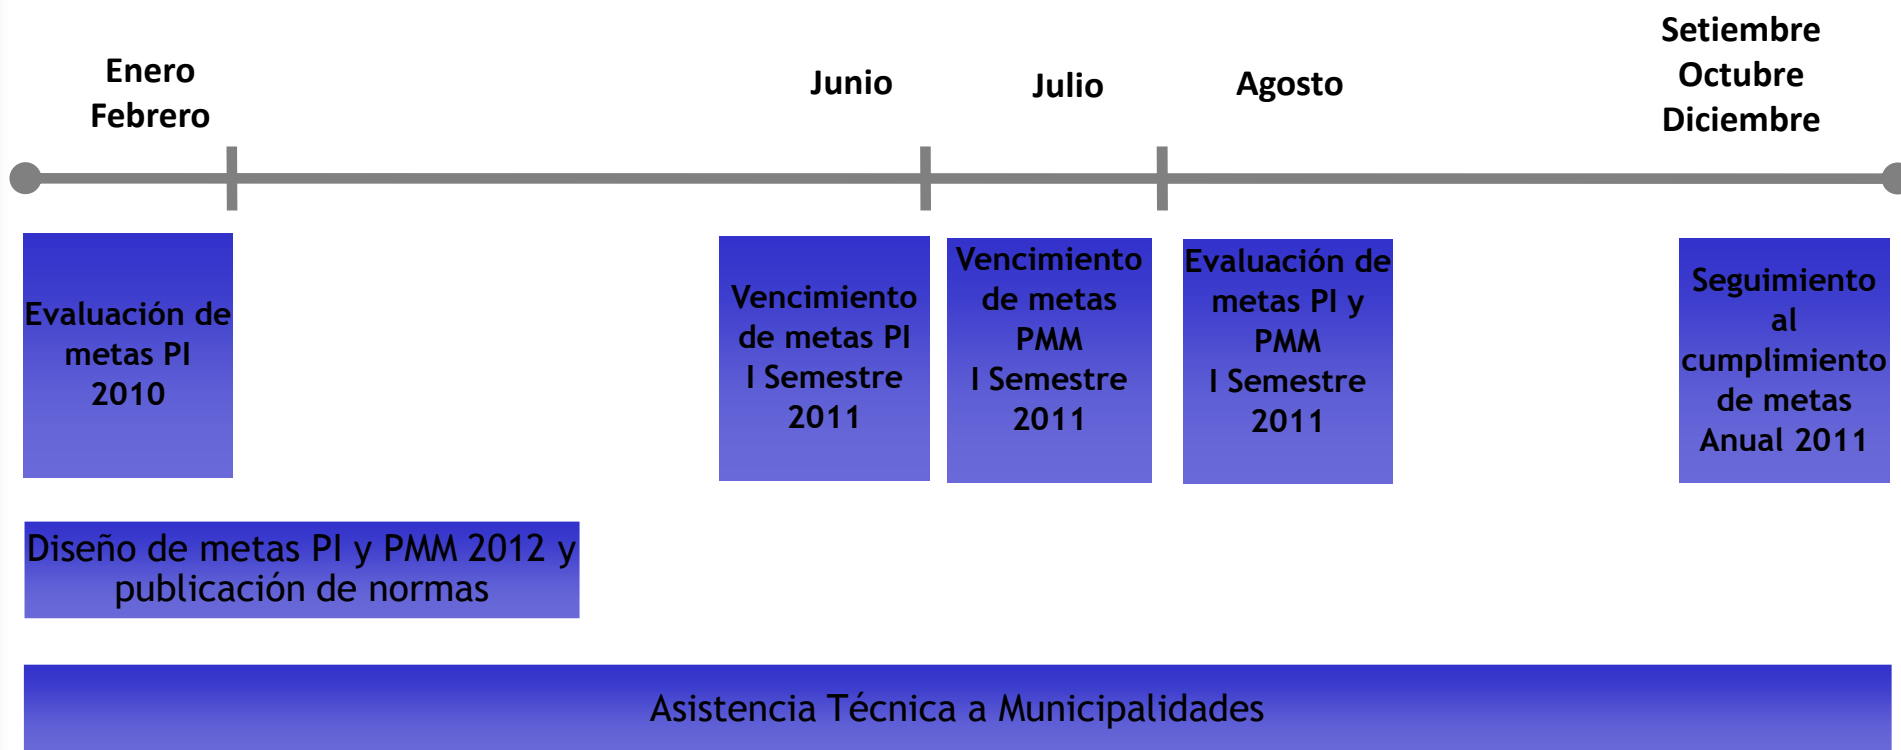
Enero
Febrero

Junio

Julio

Agosto

Setiembre
Octubre
Diciembre

Evaluación de metas PI 2010

Vencimiento de metas PI I Semestre 2011

Vencimiento de metas PMM I Semestre 2011

Evaluación de metas PI y PMM I Semestre 2011

Seguimiento al cumplimiento de metas Anual 2011

Diseño de metas PI y PMM 2012 y publicación de normas

Asistencia Técnica a Municipalidades